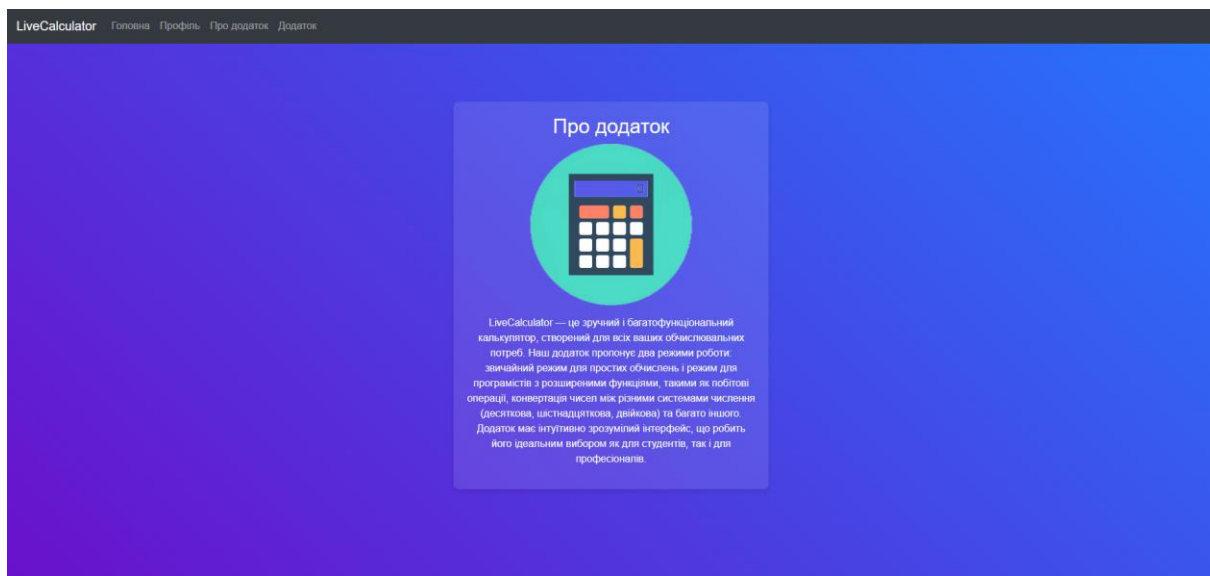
LiveCalculator Головна Профіль Про додаток Додаток

Про додаток

LiveCalculator — це зручний і багатофункціональний калькулятор, створений для всіх ваших обчислювальних потреб. Наш додаток пропонує два режими роботи: звичайний режим для простих обчислень і режим для програмістів з розширеними функціями, такими як побітові операції, конвертація чисел між різними системами числення (десяткова, шістнадцяткова, двійкова) та багато іншого. Додаток має інтуїтивно зрозумілий інтерфейс, що робить його ідеальним вибором як для студентів, так і для професіоналів.